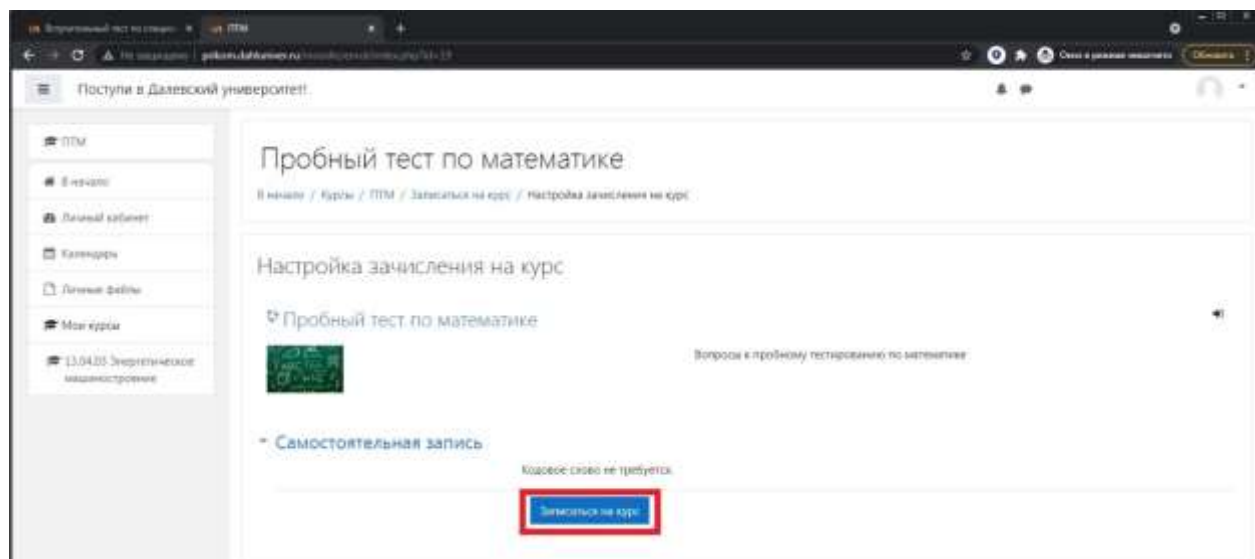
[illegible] × ПТМ × +

Не защищено | pitkom.dalkunver.ru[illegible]

Окно в режиме инкогнито Обновить

Поступи в Далевский университет!

ПТМ

В начало

Личный кабинет

Календарь

Личные файлы

Мои курсы

13.04.03 Энергетическое машиностроение

Пробный тест по математике

В начало / Курсы / ПТМ / Записаться на курс / Настройка зачисления на курс

Настройка зачисления на курс

Пробный тест по математике

Вопросы к пробному тестированию по математике

Самостоятельная запись

Кодовое слово не требуется.

Записаться на курс